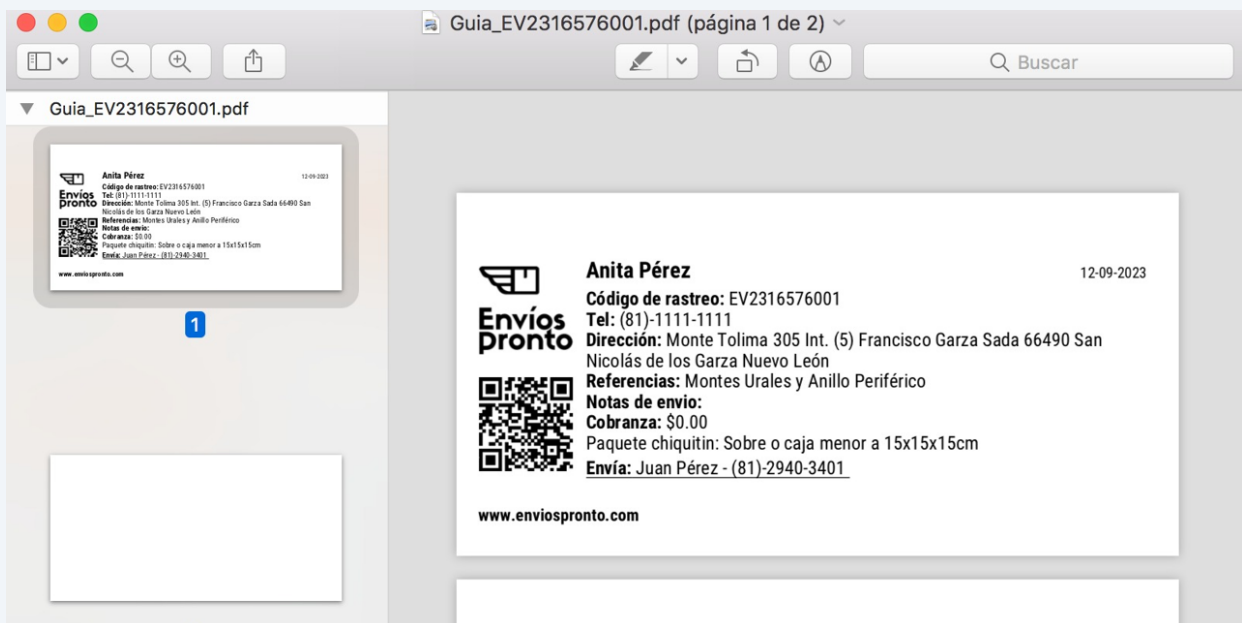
Guia_EV2316576001.pdf (página 1 de 2)

Buscar

Guia_EV2316576001.pdf

Anita Pérez 12-09-2023
Código de rastreo: EV2316576001
Tel: (81)-1111-1111
Dirección: Monte Tolima 305 Int. (5) Francisco Garza Sada 66490 San Nicolás de los Garza Nuevo León
Referencias: Montes Urales y Anillo Periférico
Notas de envio:
Cobranza: $0.00
Paquete chiquitin: Sobre o caja menor a 15x15x15cm
Envía: Juan Pérez - (81)-2940-3401
www.enviospronto.com

1

Envíos pronto

Anita Pérez
Código de rastreo: EV2316576001
Tel: (81)-1111-1111
Dirección: Monte Tolima 305 Int. (5) Francisco Garza Sada 66490 San Nicolás de los Garza Nuevo León
Referencias: Montes Urales y Anillo Periférico
Notas de envio:
Cobranza: $0.00
Paquete chiquitin: Sobre o caja menor a 15x15x15cm
Envía: Juan Pérez - (81)-2940-3401

12-09-2023

www.enviospronto.com